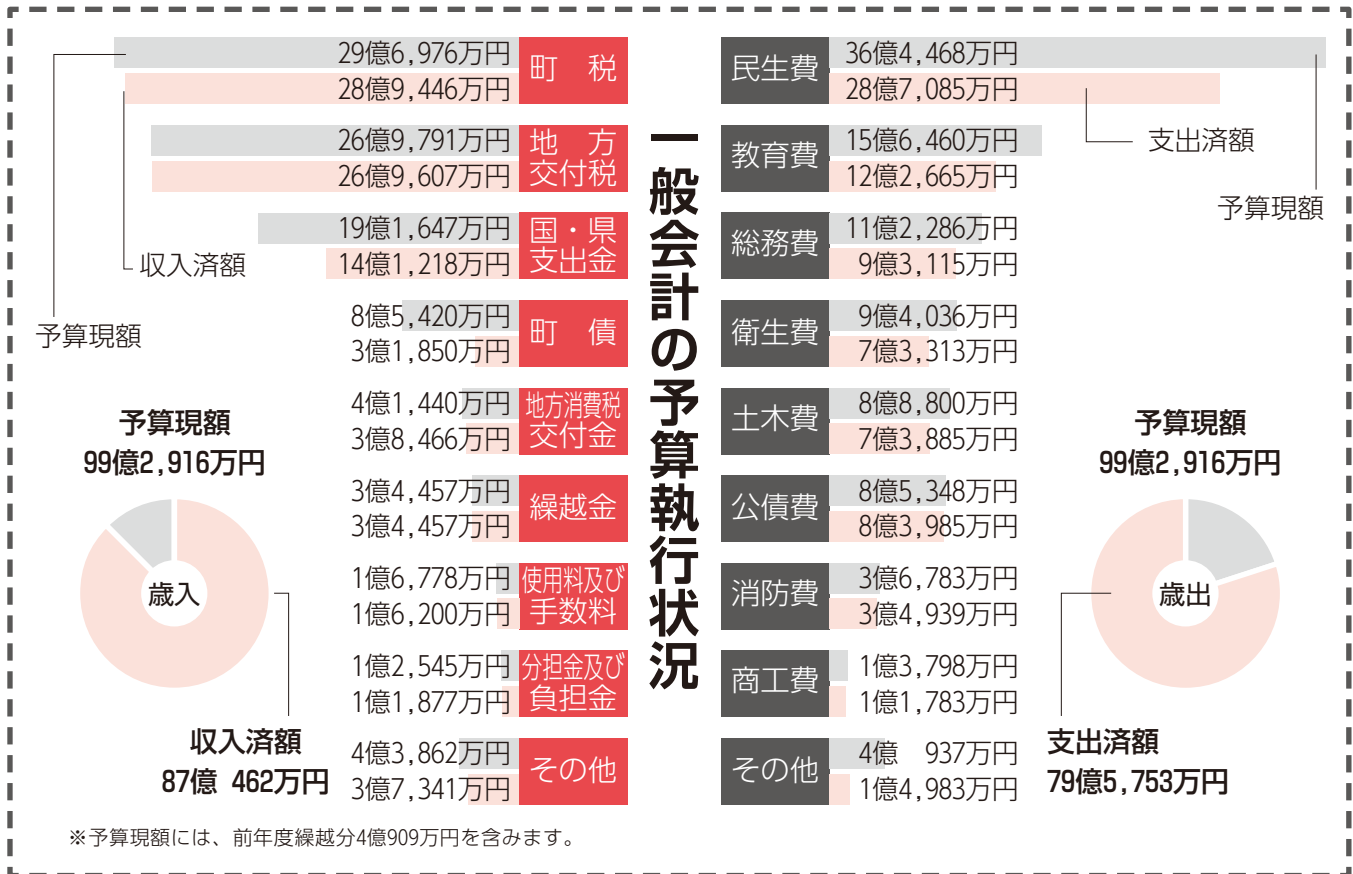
一般会計の予算執行状況

予算現額
収入済額

| 予算現額 | 収入済額 | 歳入 |
|---|---|---|
| 29億6,976万円 | 28億9,446万円 | 町　税 |
| 26億9,791万円 | 26億9,607万円 | 地方交付税 |
| 19億1,647万円 | 14億1,218万円 | 国・県支出金 |
| 8億5,420万円 | 3億1,850万円 | 町　債 |
| 4億1,440万円 | 3億8,466万円 | 地方消費税交付金 |
| 3億4,457万円 | 3億4,457万円 | 繰越金 |
| 1億6,778万円 | 1億6,200万円 | 使用料及び手数料 |
| 1億2,545万円 | 1億1,877万円 | 分担金及び負担金 |
| 4億3,862万円 | 3億7,341万円 | その他 |

支出済額
予算現額

| 歳出 | 予算現額 | 支出済額 |
|---|---|---|
| 民生費 | 36億4,468万円 | 28億7,085万円 |
| 教育費 | 15億6,460万円 | 12億2,665万円 |
| 総務費 | 11億2,286万円 | 9億3,115万円 |
| 衛生費 | 9億4,036万円 | 7億3,313万円 |
| 土木費 | 8億8,800万円 | 7億3,885万円 |
| 公債費 | 8億5,348万円 | 8億3,985万円 |
| 消防費 | 3億6,783万円 | 3億4,939万円 |
| 商工費 | 1億3,798万円 | 1億1,783万円 |
| その他 | 4億　937万円 | 1億4,983万円 |

予算現額
99億2,916万円
歳入
収入済額
87億　462万円

予算現額
99億2,916万円
歳出
支出済額
79億5,753万円

※予算現額には、前年度繰越分4億909万円を含みます。